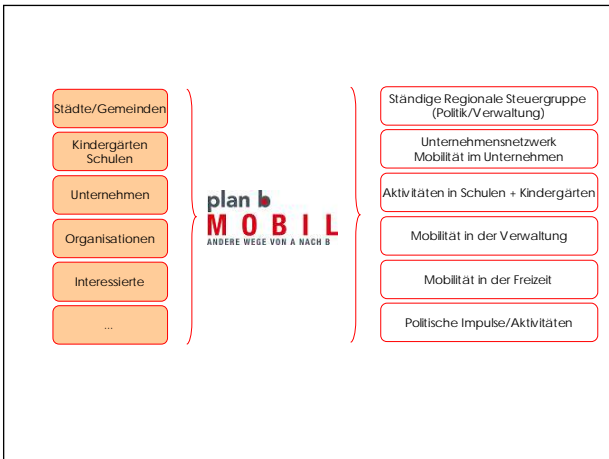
Städte/Gemeinden

Kindergärten Schulen

Unternehmen

Organisationen

Interessierte

...

plan b
MOBIL
ANDERE WEGE VON A NACH B

Ständige Regionale Steuergruppe (Politik/Verwaltung)

Unternehmensnetzwerk Mobilität im Unternehmen

Aktivitäten in Schulen + Kindergärten

Mobilität in der Verwaltung

Mobilität in der Freizeit

Politische Impulse/Aktivitäten